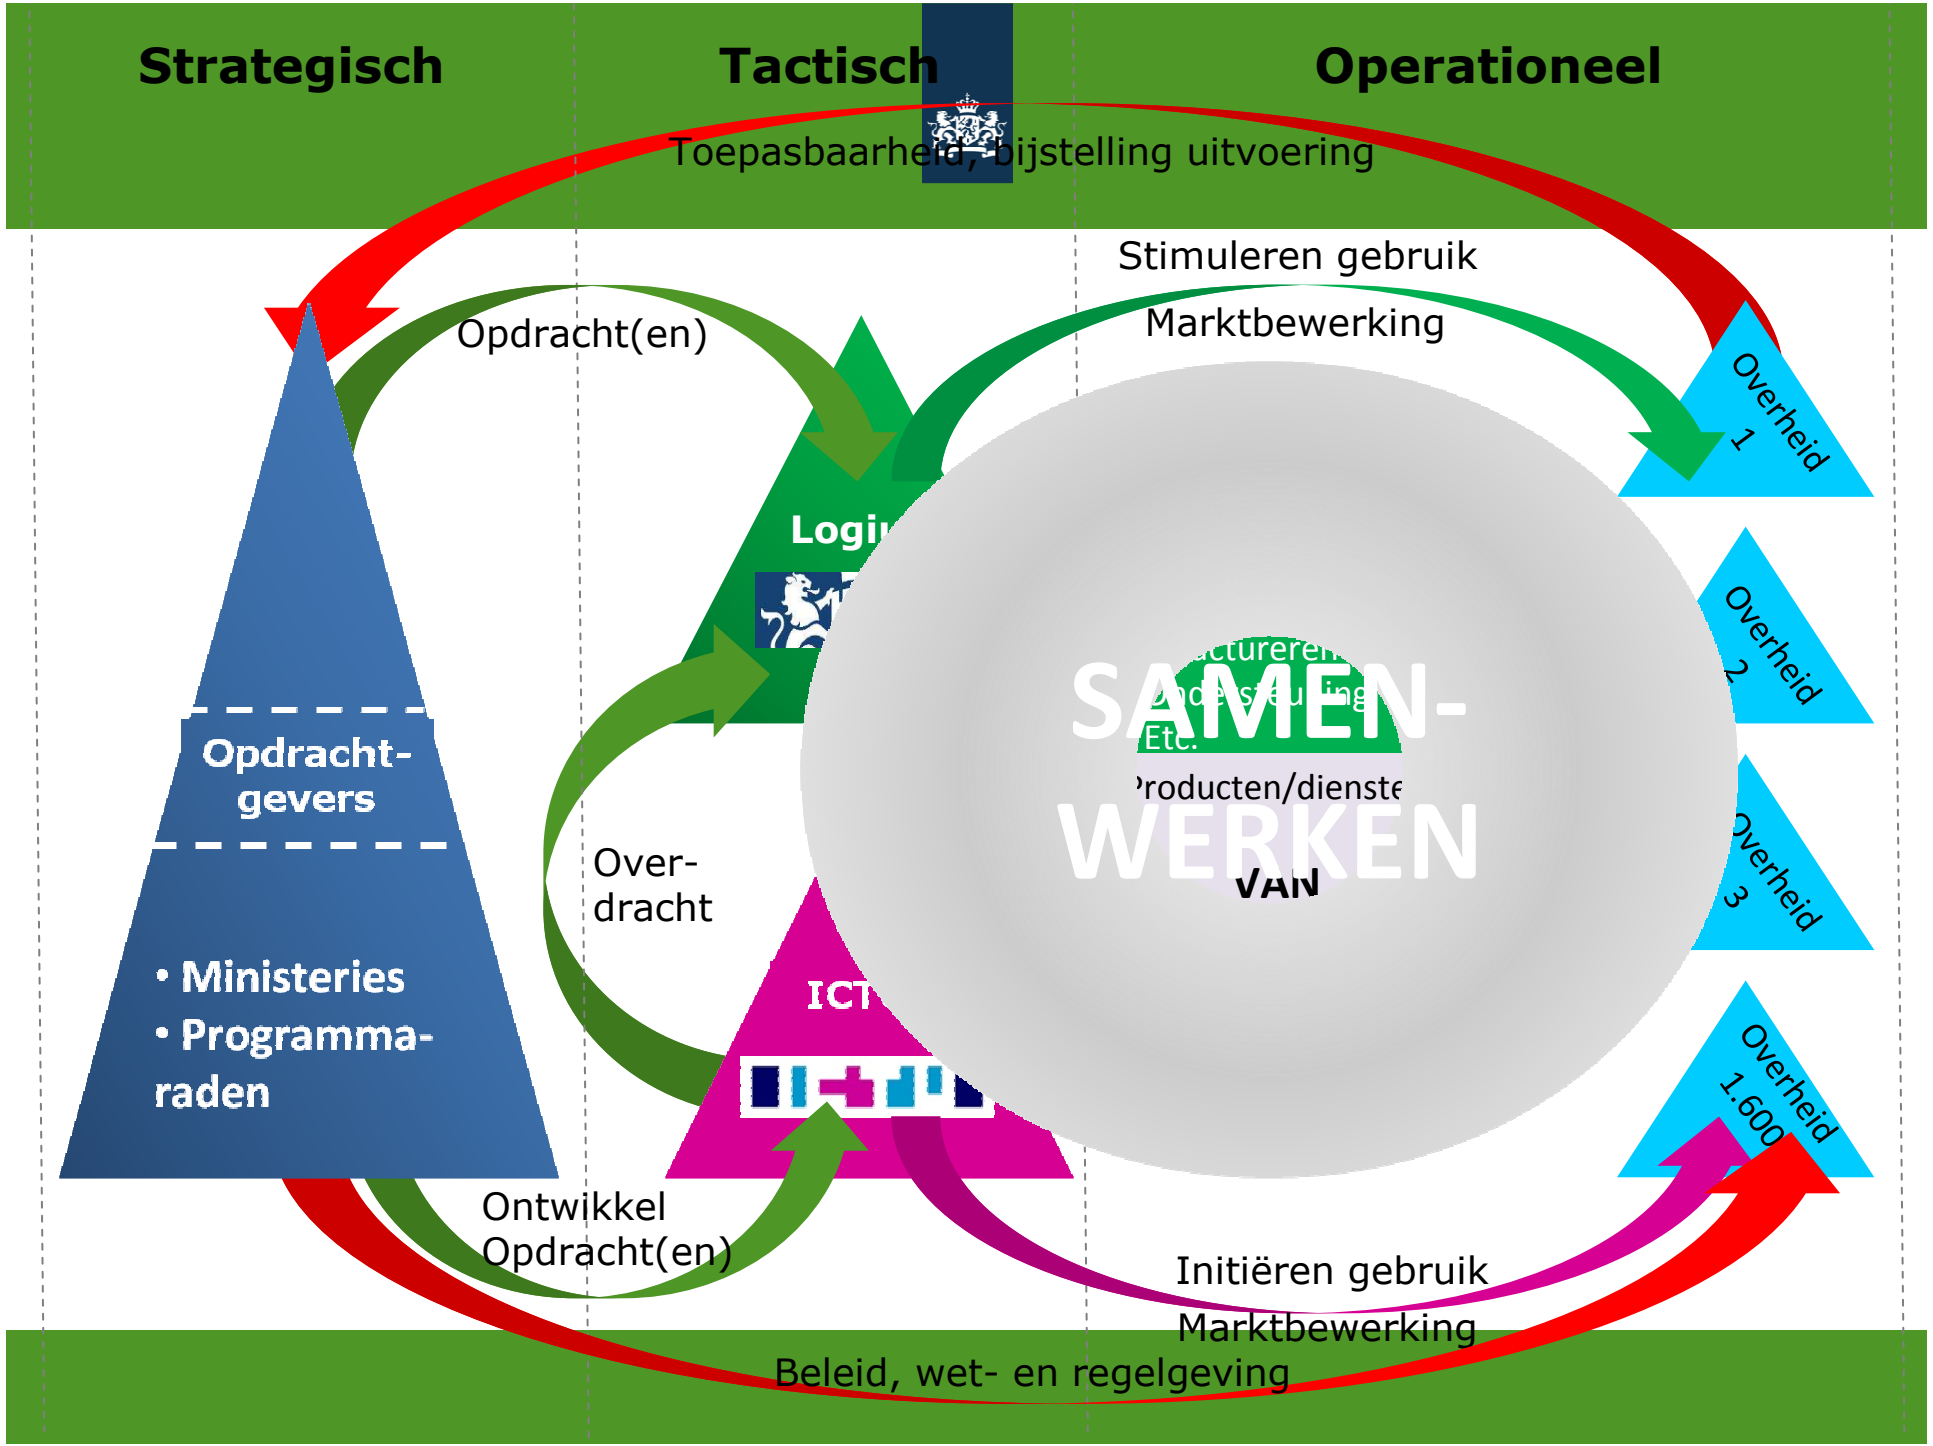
Strategisch

Tactisch

Operationeel

Toepasbaarheid, bijstelling uitvoering

Stimuleren gebruik

Marktbewerking

Opdracht(en)

Overheid 1

Logi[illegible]

Overheid 2

SAMEN-WERKEN

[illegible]ctureren
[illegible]ndersteuning
Etc.

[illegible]roducten/dienste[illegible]

VAN

Opdracht-gevers

Over-dracht

Overheid 3

• Ministeries
• Programma-raden

ICT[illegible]

Overheid 1.600

Ontwikkel Opdracht(en)

Initiëren gebruik

Marktbewerking

Beleid, wet- en regelgeving